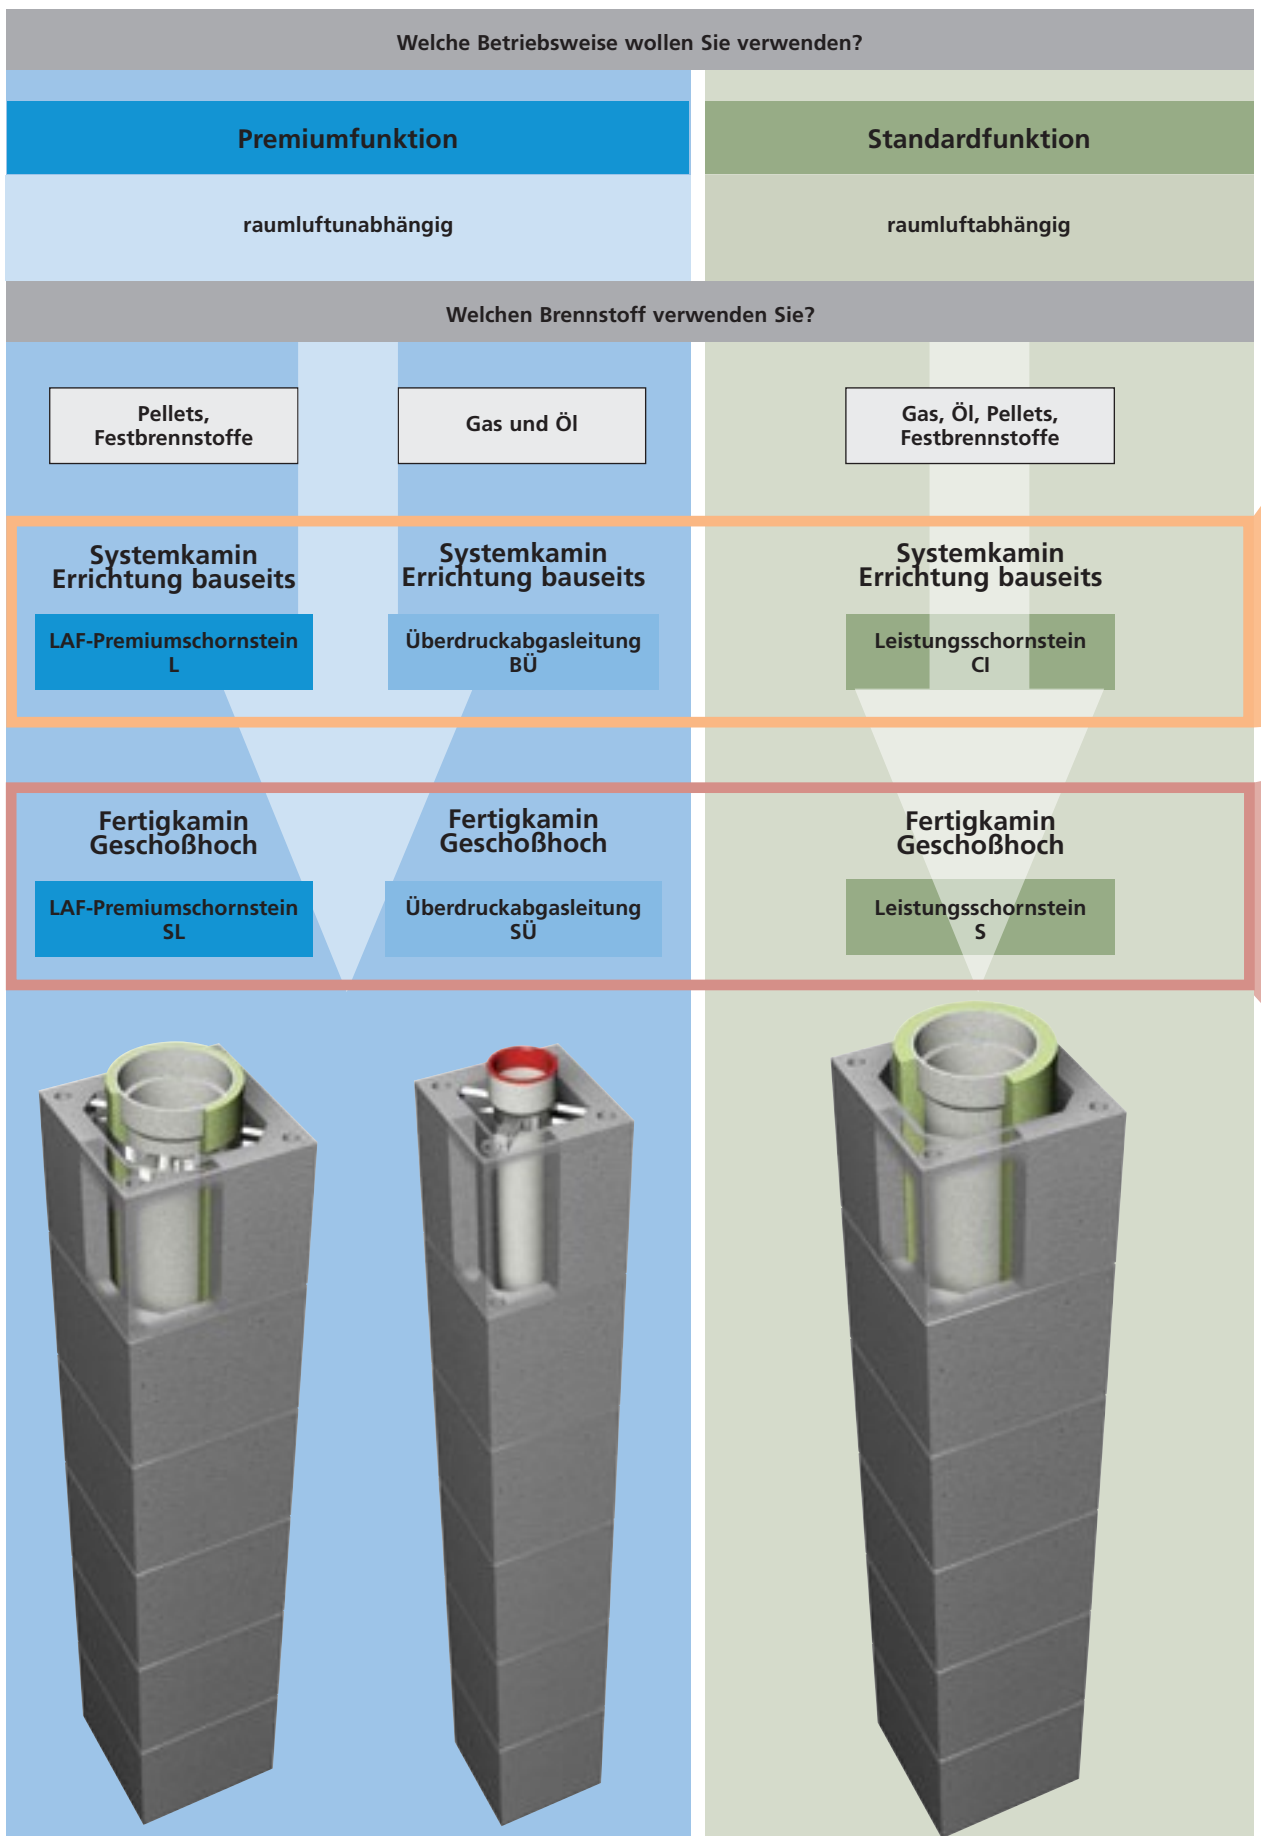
Welche Betriebsweise wollen Sie verwenden?

Premiumfunktion

raumluftunabhängig

Standardfunktion

raumluftabhängig

Welchen Brennstoff verwenden Sie?

Pellets, Festbrennstoffe

Gas und Öl

Gas, Öl, Pellets, Festbrennstoffe

Systemkamin Errichtung bauseits

LAF-Premiumschornstein L

Systemkamin Errichtung bauseits

Überdruckabgasleitung BÜ

Systemkamin Errichtung bauseits

Leistungsschornstein CI

Fertigkamin Geschoßhoch

LAF-Premiumschornstein SL

Fertigkamin Geschoßhoch

Überdruckabgasleitung SÜ

Fertigkamin Geschoßhoch

Leistungsschornstein S